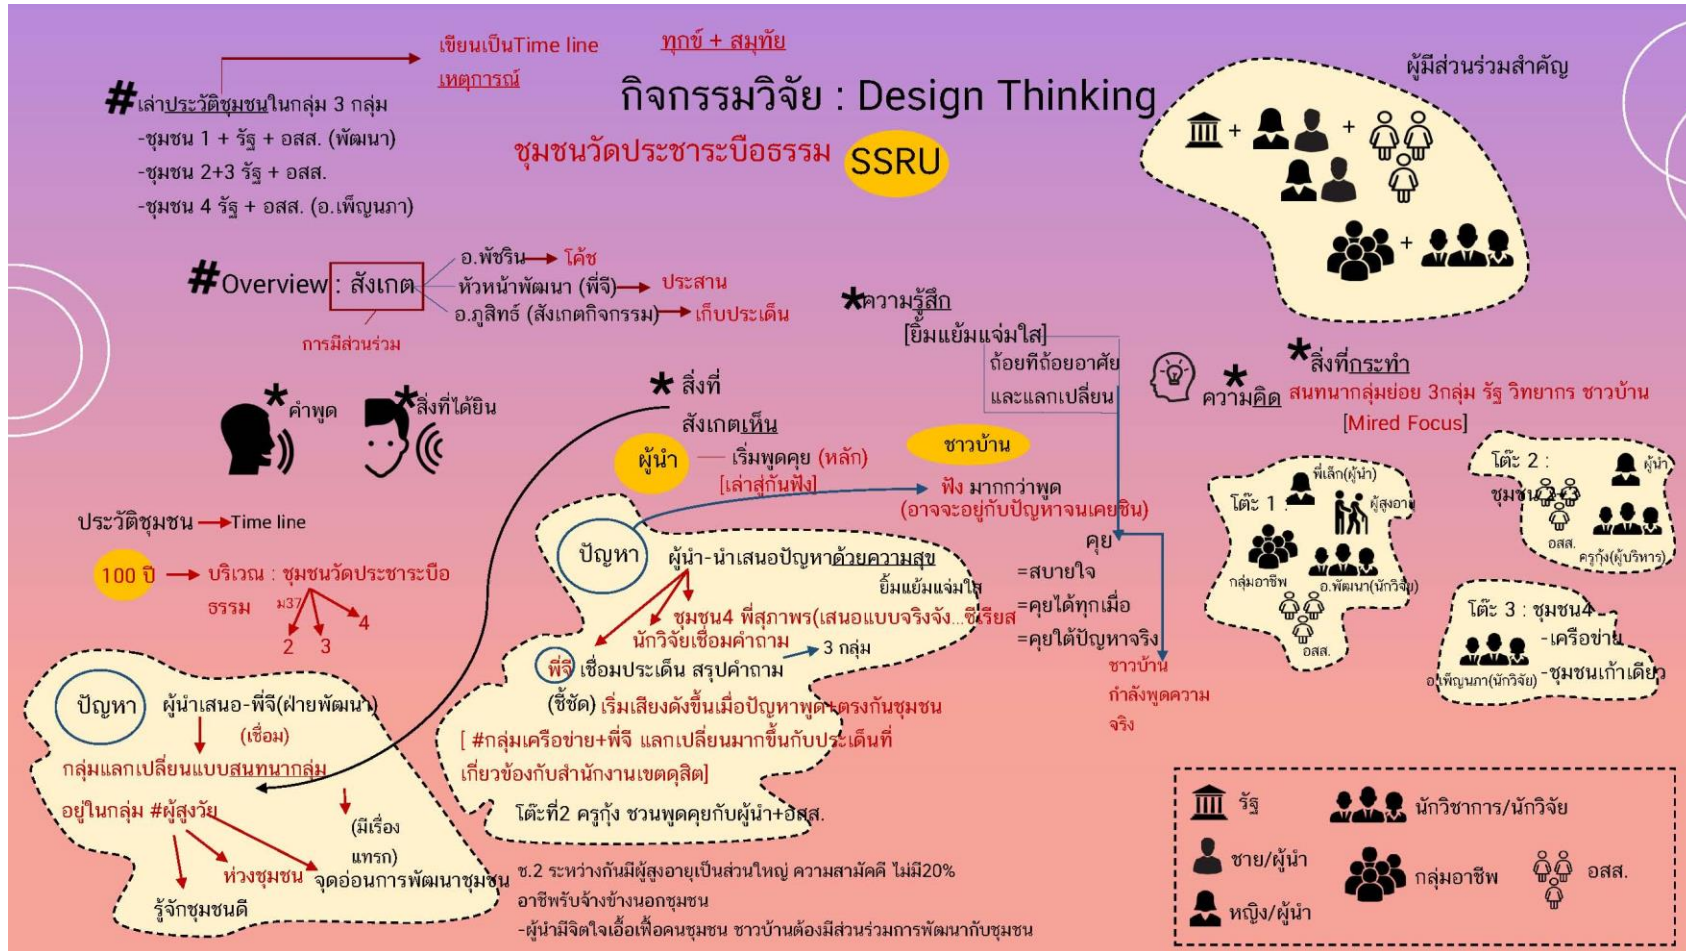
เขียนเป็นTime line
เหตุการณ์

ทุกข์ + สมุทัย

กิจกรรมวิจัย : Design Thinking

ชุมชนวัดประชาระบือธรรม SSRU

# เล่าประวัติชุมชนในกลุ่ม 3 กลุ่ม
-ชุมชน 1 + รัฐ + อสส. (พัฒนา)
-ชุมชน 2+3 รัฐ + อสส.
-ชุมชน 4 รัฐ + อสส. (อ.เพ็ญนภา)

ผู้มีส่วนร่วมสำคัญ

#Overview : สังเกต
การมีส่วนร่วม
อ.พัชริน → โค้ช
หัวหน้าพัฒนา (พี่จี) → ประสาน
อ.ภูสิทธ์ (สังเกตกิจกรรม) → เก็บประเด็น

*ความรู้สึก
[ยิ้มแย้มแจ่มใส]
ถ้อยทีถ้อยอาศัย
และแลกเปลี่ยน

*ความคิด

*สิ่งที่กระทำ
สนทนากลุ่มย่อย 3กลุ่ม รัฐ วิทยากร ชาวบ้าน
[Mired Focus]

*คำพูด
*สิ่งที่ได้ยิน

* สิ่งที่
สังเกตเห็น

ผู้นำ — เริ่มพูดคุย (หลัก)
[เล่าสู่กันฟัง]

ชาวบ้าน
ฟัง มากกว่าพูด
(อาจจะอยู่กับปัญหาจนเคยชิน)

คุย
=สบายใจ
=คุยได้ทุกเมื่อ
=คุยให้ปัญหาจริง
ชาวบ้าน
กำลังพูดความ
จริง

ประวัติชุมชน → Time line

100 ปี → บริเวณ : ชุมชนวัดประชาระบือธรรม
ม37
2 3 4

ปัญหา ผู้นำ-นำเสนอปัญหาด้วยความสุข
ยิ้มแย้มแจ่มใส
ชุมชน4 พี่สุภาพร(เสนอแบบจริงจัง...ซีเรียส
นักวิจัยเชื่อมคำถาม
พี่จี เชื่อมประเด็น สรุปคำถาม → 3 กลุ่ม
(ชี้ชัด) เริ่มเสียงดังขึ้นเมื่อปัญหาพูดตรงกันชุมชน
[ #กลุ่มเครือข่าย+พี่จี แลกเปลี่ยนมากขึ้นกับประเด็นที่
เกี่ยวข้องกับสำนักงานเขตดุสิต]
โต๊ะที่2 ครูกุ้ง ชวนพูดคุยกับผู้นำ+อสส.

ปัญหา ผู้นำเสนอ-พี่จี(ฝ่ายพัฒนา)
(เชื่อม)
กลุ่มแลกเปลี่ยนแบบสนทนากลุ่ม
อยู่ในกลุ่ม #ผู้สูงวัย
(มีเรื่อง
แทรก)
ห่วงชุมชน จุดอ่อนการพัฒนาชุมชน
รู้จักชุมชนดี

ช.2 ระหว่างกันมีผู้สูงอายุเป็นส่วนใหญ่ ความสามัคคี ไม่มี20%
อาชีพรับจ้างข้างนอกชุมชน
-ผู้นำมีจิตใจเอื้อเฟื้อคนชุมชน ชาวบ้านต้องมีส่วนร่วมการพัฒนากับชุมชน

โต๊ะ 1 :
พี่เล็ก(ผู้นำ)
ผู้สูงอายุ
กลุ่มอาชีพ
อ.พัฒนา(นักวิจัย)
อสส.

โต๊ะ 2 :
ชุมชน 2+3
ผู้นำ
อสส.
ครูกุ้ง(ผู้บริหาร)

โต๊ะ 3 : ชุมชน4
-เครือข่าย
-ชุมชนเก่าเดียว
อ.เพ็ญนภา(นักวิจัย)

รัฐ
นักวิชาการ/นักวิจัย
ชาย/ผู้นำ
กลุ่มอาชีพ
อสส.
หญิง/ผู้นำ